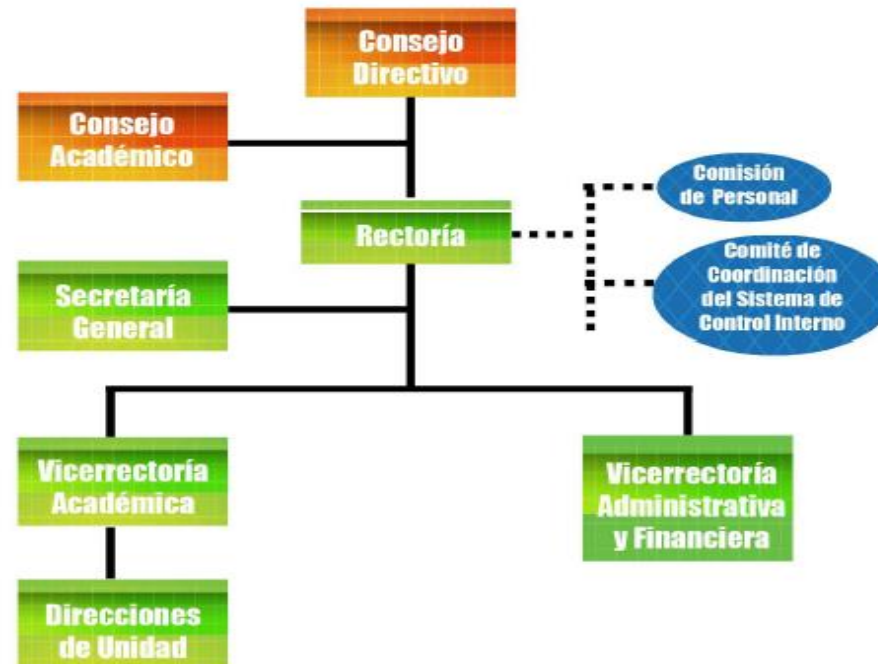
Consejo Directivo

Consejo Académico

Comisión de Personal

Rectoría

Comité de Coordinación del Sistema de Control Interno

Secretaría General

Vicerrectoría Académica

Vicerrectoría Administrativa y Financiera

Direcciones de Unidad